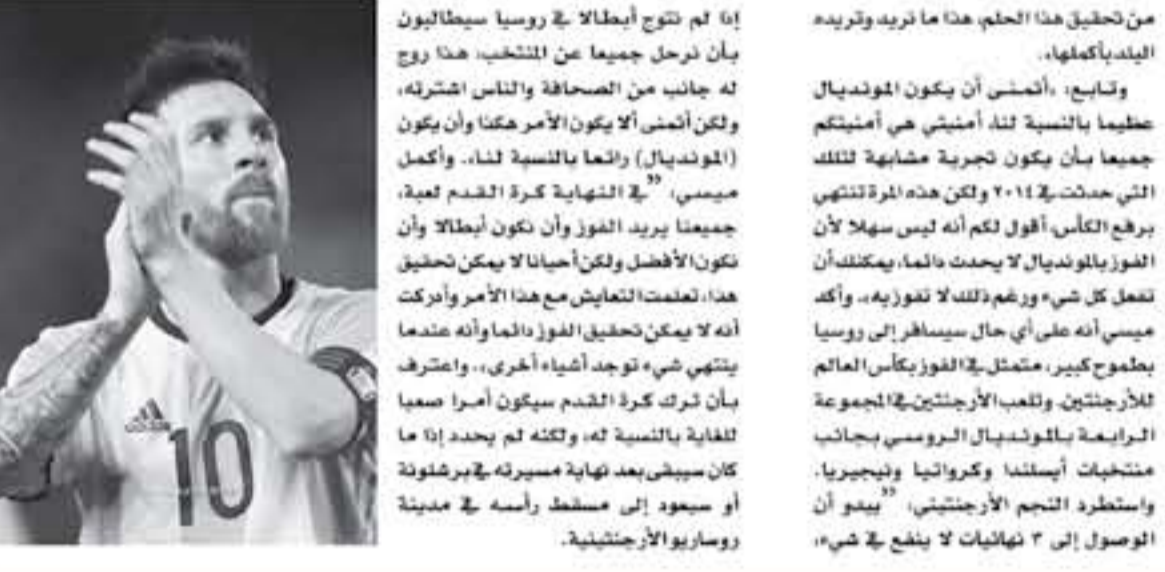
من تحقيق هذا الحلم، هذا ما نريد وتريده البلد بأكملها.

وتابع: «أتمنى أن يكون المونديال عظيما بالنسبة لنا، أمنيتي هي أمنيتكم جميعا بأن يكون تجربة مشابهة لتلك التي حدثت في ٢٠١٤ ولكن هذه المرة تنتهي برفع الكأس، أقول لكم أنه ليس سهلا لأن الفوز بالمونديال لا يحدث دائما، يمكنك أن تفعل كل شيء ورغم ذلك لا تفوز به». وأكد ميسي أنه على أي حال سيسافر إلى روسيا بطموح كبير، متمثل في الفوز بكأس العالم للأرجنتين. وتلعب الأرجنتين في المجموعة الرابعة بالمونديال الروسي بجانب منتخبات أيسلندا وكرواتيا ونيجيريا. واستطرد النجم الأرجنتيني: "يبدو أن الوصول إلى ٣ نهائيات لا ينفع في شيء،

إذا لم نتوج أبطالا في روسيا سيطالبون بأن نرحل جميعا عن المنتخب، هذا روج له جانب من الصحافة والناس اشترته، ولكن أتمنى ألا يكون الأمر هكذا وأن يكون (المونديال) رائعا بالنسبة لنا». وأكمل ميسي: "في النهاية كرة القدم لعبة، جميعنا يريد الفوز وأن نكون أبطالا وأن نكون الأفضل ولكن أحيانا لا يمكن تحقيق هذا، تعلمت التعايش مع هذا الأمر وأدركت أنه لا يمكن تحقيق الفوز دائما وأنه عندما ينتهي شيء توجد أشياء أخرى». واعترف بأن ترك كرة القدم سيكون أمرا صعبا للغاية بالنسبة له، ولكنه لم يحدد إذا ما كان سيبقى بعد نهاية مسيرته في برشلونة أو سيعود إلى مسقط رأسه في مدينة روساريو الأرجنتينية.